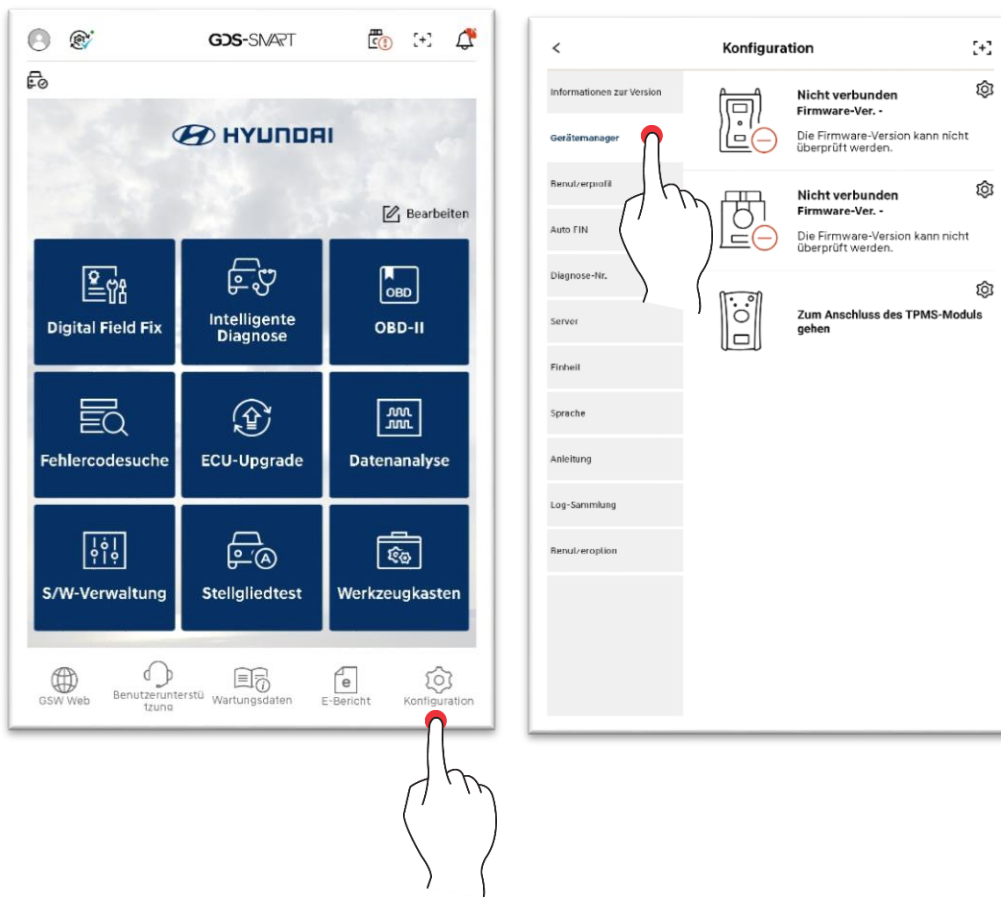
GDS-SMART

HYUNDAI

Bearbeiten

Digital Field Fix

Intelligente Diagnose

OBD

OBD-II

Fehlercodesuche

ECU-Upgrade

Datenanalyse

S/W-Verwaltung

Stellgliedtest

Werkzeugkasten

GSW Web

Benutzerunterstützung

Wartungsdaten

e

E-Bericht

Konfiguration

<

Konfiguration

Informationen zur Version

Gerätemanager

Benutzerprofil

Auto FIN

Diagnose-Nr.

Server

Einheit

Sprache

Anleitung

Log-Sammlung

Benutzeroption

Nicht verbunden
Firmware-Ver. -
Die Firmware-Version kann nicht überprüft werden.

Nicht verbunden
Firmware-Ver. -
Die Firmware-Version kann nicht überprüft werden.

Zum Anschluss des TPMS-Moduls gehen